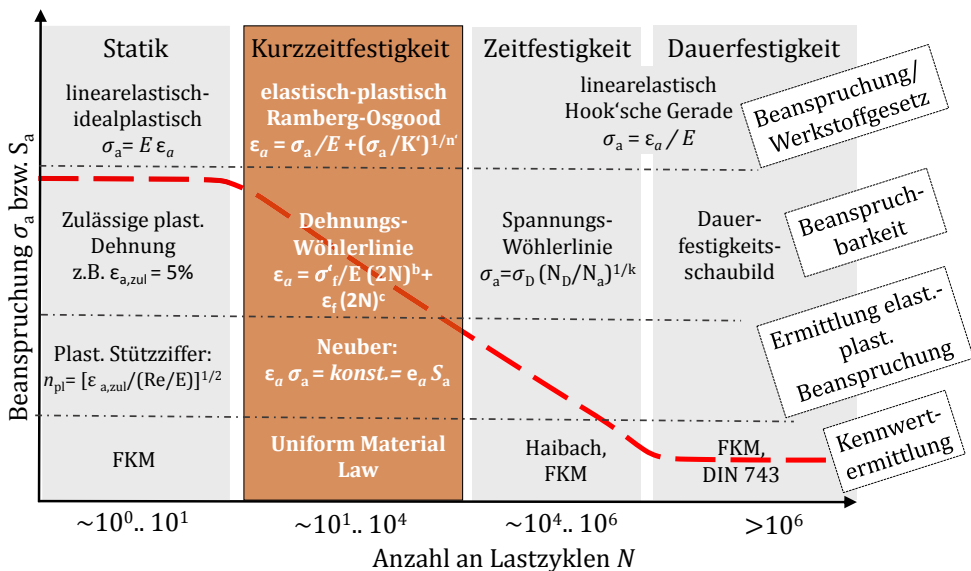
Statik

Kurzzeitfestigkeit

Zeitfestigkeit

Dauerfestigkeit

linearelastisch-idealplastisch
$\sigma_a = E\ \varepsilon_a$

elastisch-plastisch Ramberg-Osgood
$\varepsilon_a = \sigma_a / E + (\sigma_a / K')^{1/n'}$

linearelastisch Hook'sche Gerade
$\sigma_a = \varepsilon_a / E$

Beanspruchung/ Werkstoffgesetz

Zulässige plast. Dehnung
z.B. $\varepsilon_{a,zul} = 5\%$

Dehnungs-Wöhlerlinie
$\varepsilon_a = \sigma'_f / E\ (2N)^b + \varepsilon_f\ (2N)^c$

Spannungs-Wöhlerlinie
$\sigma_a = \sigma_D\ (N_D / N_a)^{1/k}$

Dauer-festigkeits-schaubild

Beanspruch-barkeit

Plast. Stützziffer:
$n_{pl} = [\varepsilon_{a,zul} / (Re/E)]^{1/2}$

Neuber:
$\varepsilon_a\ \sigma_a = konst. = e_a\ S_a$

Ermittlung elast.-plast. Beanspruchung

FKM

Uniform Material Law

Haibach, FKM

FKM, DIN 743

Kennwert-ermittlung

Beanspruchung $\sigma_a$ bzw. $S_a$

$\sim 10^0 .. 10^1$

$\sim 10^1 .. 10^4$

$\sim 10^4 .. 10^6$

$> 10^6$

Anzahl an Lastzyklen $N$